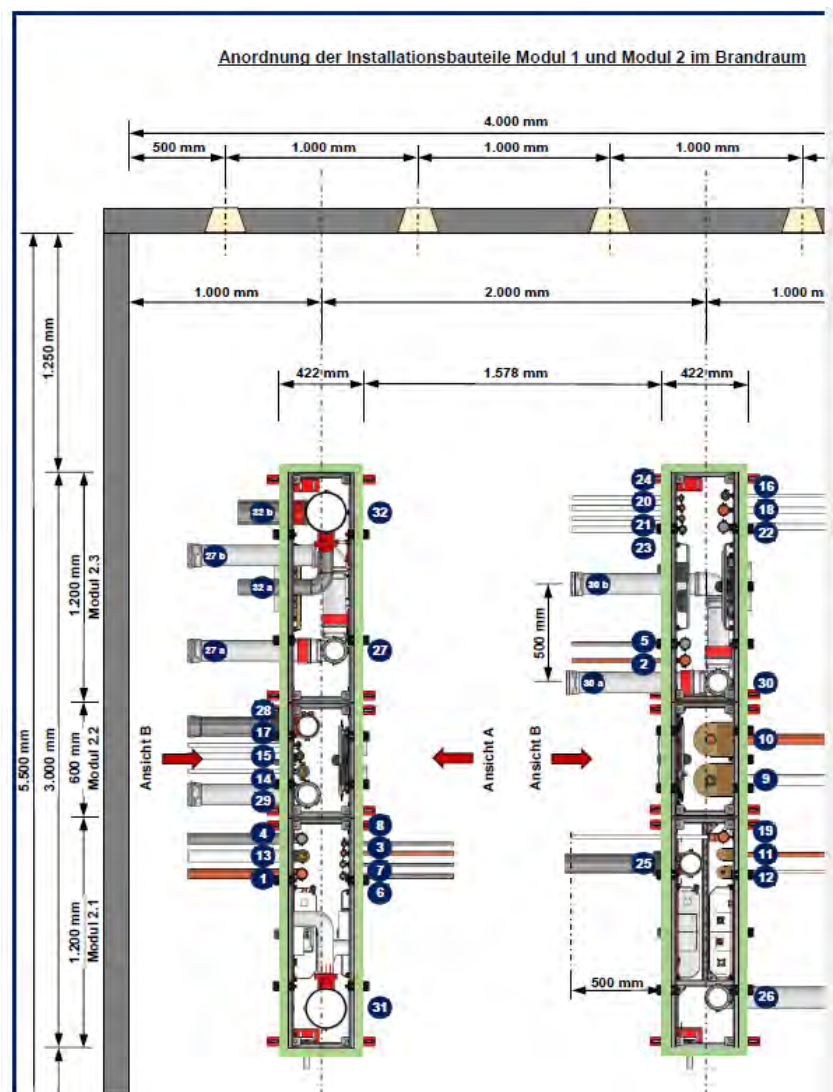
Anordnung der Installationsbauteile Modul 1 und Modul 2 im Brandraum

4.000 mm
500 mm
1.000 mm
1.000 mm
1.000 mm

1.000 mm
2.000 mm
1.000 m

422 mm
1.578 mm
422 mm

1.250 mm
5.500 mm
3.000 mm
1.200 mm Modul 2.3
600 mm Modul 2.2
1.200 mm Modul 2.1

32 b
32
27 b
32 a
27 a
27
28
17
15
14
29
4
13
1
8
3
7
6
31

Ansicht B
Ansicht A
Ansicht B

24
20
21
23
16
18
22
30 b
500 mm
5
2
30 a
30
10
9
19
11
12
25
500 mm
26